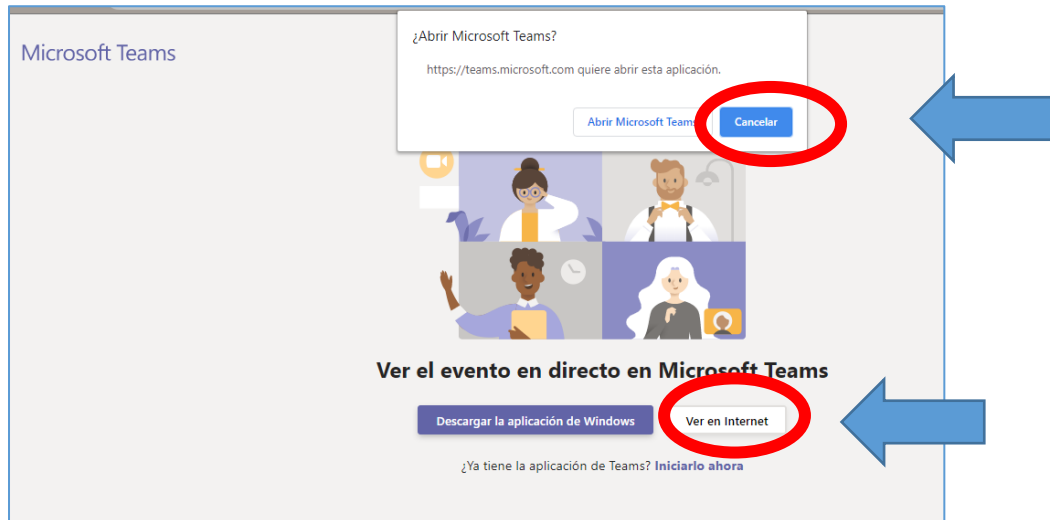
Microsoft Teams

¿Abrir Microsoft Teams?

https://teams.microsoft.com quiere abrir esta aplicación.

Abrir Microsoft Teams

Cancelar

Ver el evento en directo en Microsoft Teams

Descargar la aplicación de Windows

Ver en Internet

¿Ya tiene la aplicación de Teams? Iniciarlo ahora